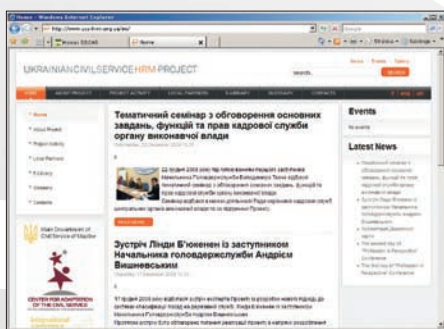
Home - Windows Internet Explorer

http://www.ucs-hrm.org.ua/en/

Home

UKRAINIANCIVILSERVICEHRMPROJECT

search

Home | Events | Gallery | Contacts

HOME | ABOUT PROJECT | PROJECT ACTIVITY | LOCAL PARTNERS | E-LIBRARY | GLOSSARY | CONTACTS

Home

About Project

Project Activity

Local Partners

E-Library

Glossary

Contacts

Main Department of Civil Service of Ukraine

CENTER FOR ADAPTATION OF THE CIVIL SERVICE

Тематичний семінар з обговорення основних завдань, функцій і прав кадрової служби органу виконавчої влади

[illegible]

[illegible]

Зустріч Лінди Б'юкенен із заступником Начальника головдержслужби Андрієм Вишневським

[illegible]

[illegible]

Events

No events

Latest News

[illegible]